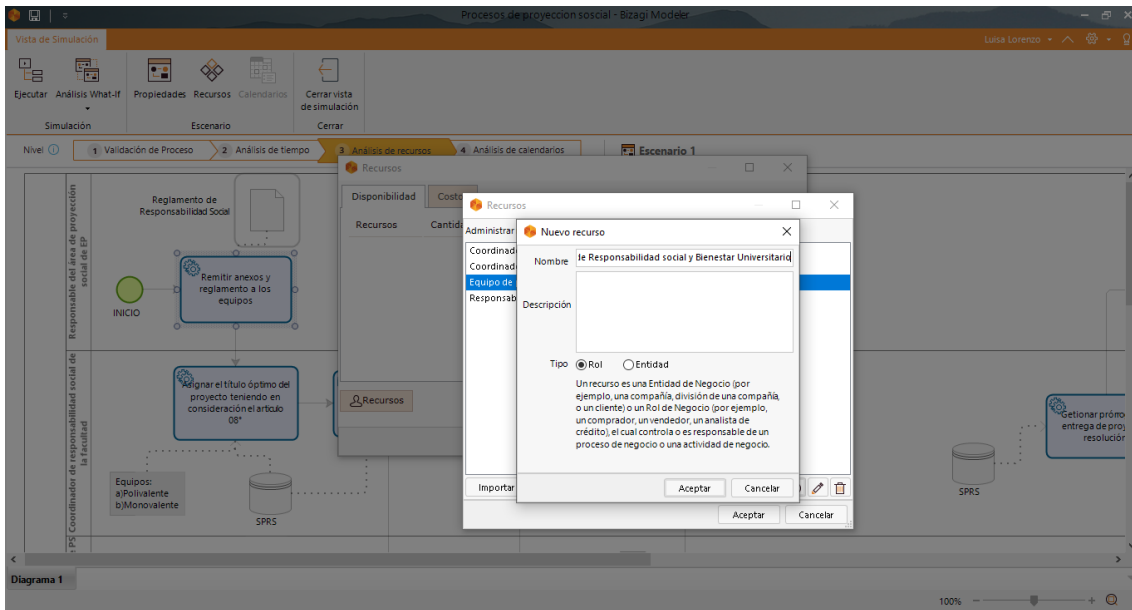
Procesos de proyeccion soscial - Bizagi Modeler

Vista de Simulación

Luisa Lorenzo

Ejecutar Análisis What-If
Simulación

Propiedades Recursos Calendarios
Escenario

Cerrar vista de simulación
Cerrar

Nivel

1 Validación de Proceso
2 Análisis de tiempo
3 Análisis de recursos
4 Análisis de calendarios

Escenario 1

Responsable del área de proyección social de EP

Reglamento de Responsabilidad Social

INICIO

Remitir anexos y reglamento a los equipos

Coordinador de responsabilidad social de la facultad

Asignar el título óptimo del proyecto teniendo en consideración el artículo 08°

Equipos:
a)Polivalente
b)Monovalente

SPRS

SPRS

Getionar prórro entrega de proy resolució

Recursos

Disponibilidad Costo

Recursos Cantid

Recursos

Recursos

Administrar

Coordinad
Coordinad
Equipo de
Responsab

Importar

Aceptar Cancelar

Nuevo recurso

Nombre le Responsabilidad social y Bienestar Universitario

Descripción

Tipo Rol Entidad

Un recurso es una Entidad de Negocio (por ejemplo, una compañía, división de una compañía, o un cliente) o un Rol de Negocio (por ejemplo, un comprador, un vendedor, un analista de crédito), el cual controla o es responsable de un proceso de negocio o una actividad de negocio.

Aceptar Cancelar

Diagrama 1

100%